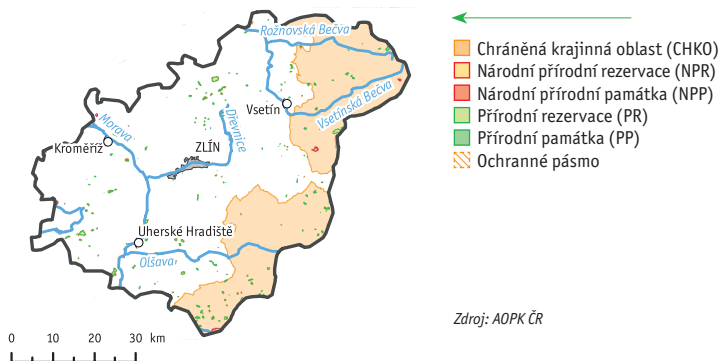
Rožnovská Bečva
Vsetín
Vsetínská Bečva
Morava
Kroměříž
ZLÍN
Dřevnice
Uherské Hradiště
Olšava

Chráněná krajinná oblast (CHKO)
Národní přírodní rezervace (NPR)
Národní přírodní památka (NPP)
Přírodní rezervace (PR)
Přírodní památka (PP)
Ochranné pásmo

0 10 20 30 km

Zdroj: AOPK ČR